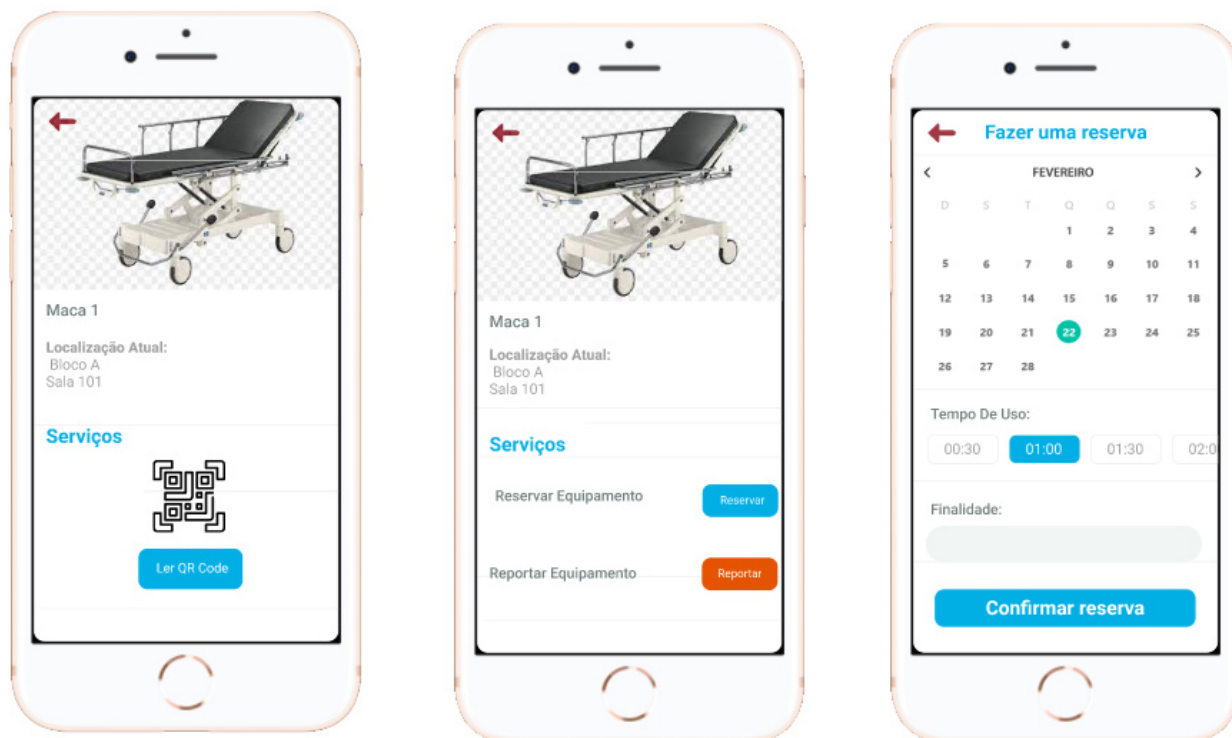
Maca 1

Localização Atual:
Bloco A
Sala 101

Serviços

Ler QR Code

Maca 1

Localização Atual:
Bloco A
Sala 101

Serviços

Reservar Equipamento Reservar

Reportar Equipamento Reportar

Fazer uma reserva

FEVEREIRO

| D | S | T | Q | Q | S | S |
|---|---|---|---|---|---|---|
| | | | 1 | 2 | 3 | 4 |
| 5 | 6 | 7 | 8 | 9 | 10 | 11 |
| 12 | 13 | 14 | 15 | 16 | 17 | 18 |
| 19 | 20 | 21 | 22 | 23 | 24 | 25 |
| 26 | 27 | 28 | | | | |

Tempo De Uso:

00:30 01:00 01:30 02:0

Finalidade:

Confirmar reserva